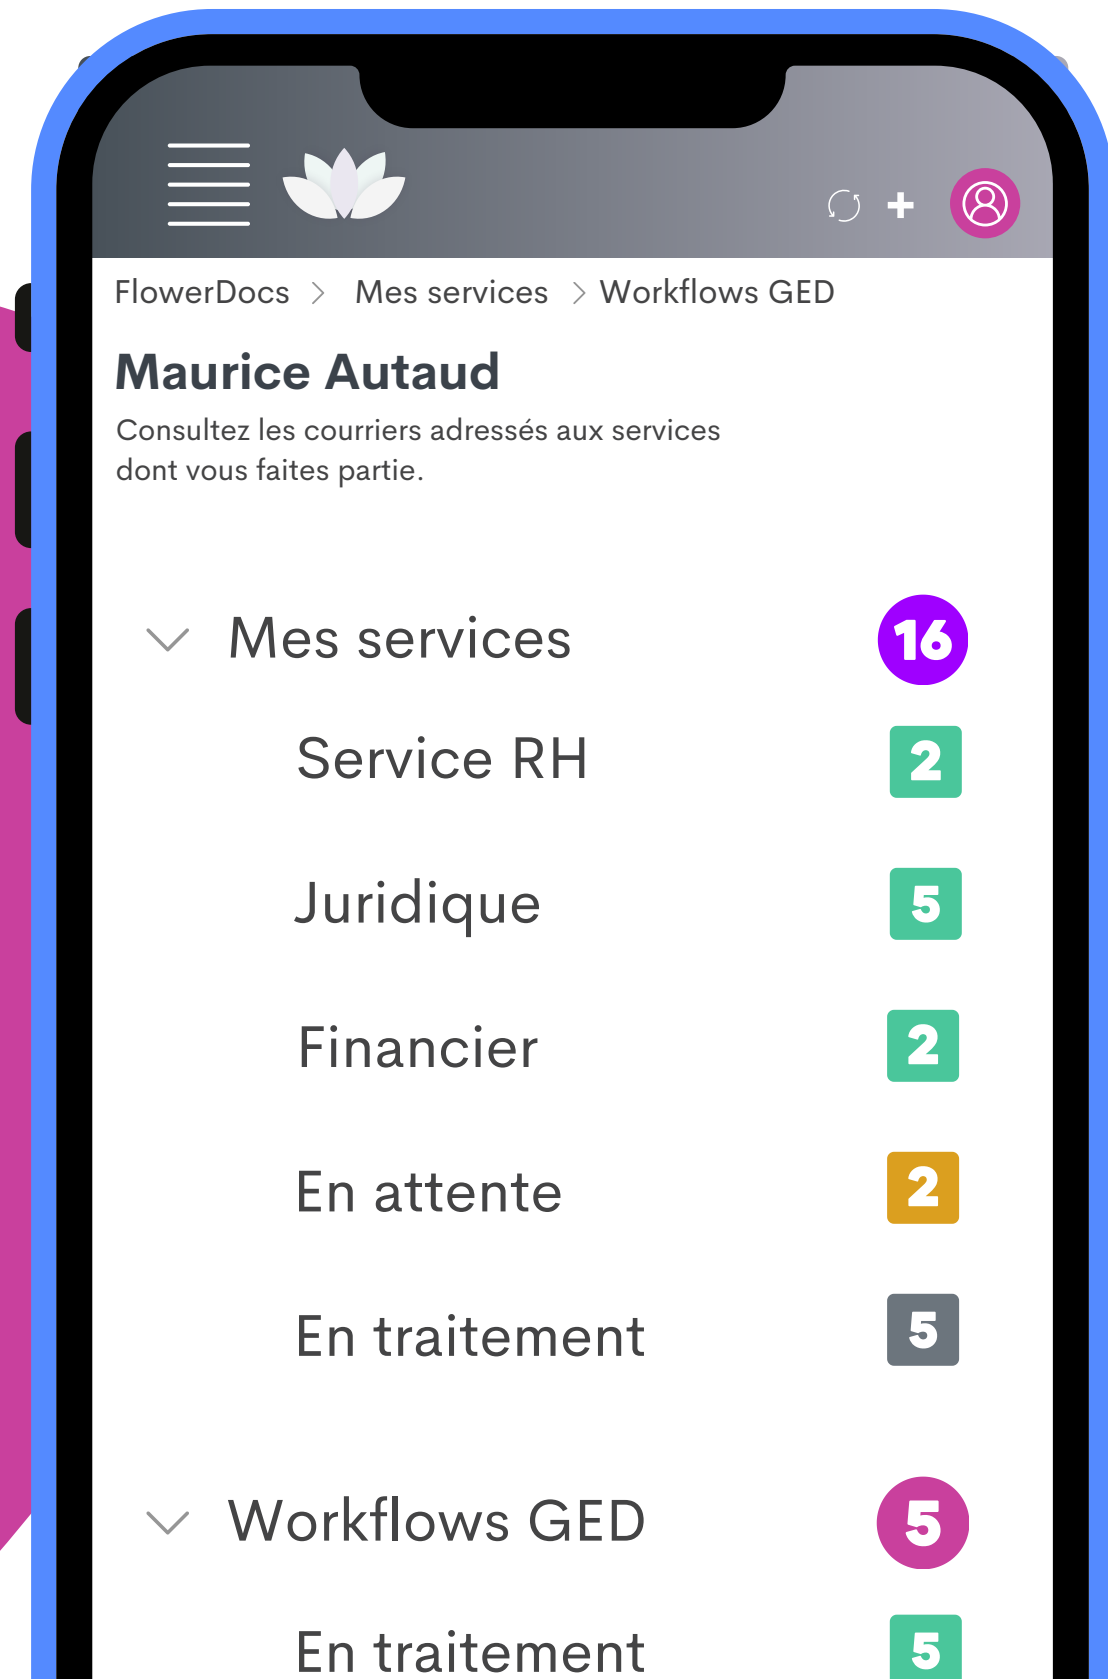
FlowerDocs > Mes services > Workflows GED

Maurice Autaud

Consultez les courriers adressés aux services dont vous faites partie.

Mes services 16

Service RH 2

Juridique 5

Financier 2

En attente 2

En traitement 5

Workflows GED 5

En traitement 5